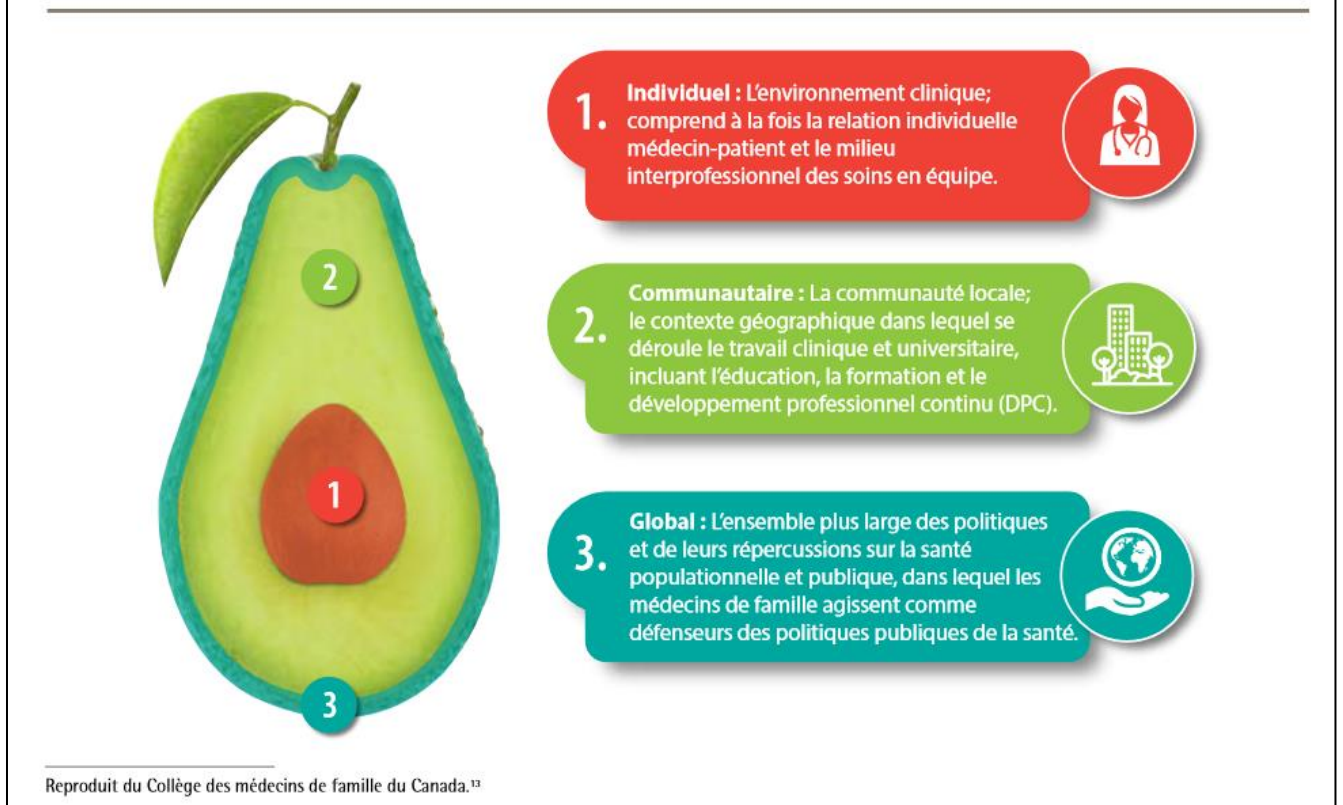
2

1

3

1. **Individuel :** L'environnement clinique; comprend à la fois la relation individuelle médecin-patient et le milieu interprofessionnel des soins en équipe.

2. **Communautaire :** La communauté locale; le contexte géographique dans lequel se déroule le travail clinique et universitaire, incluant l'éducation, la formation et le développement professionnel continu (DPC).

3. **Global :** L'ensemble plus large des politiques et de leurs répercussions sur la santé populationnelle et publique, dans lequel les médecins de famille agissent comme défenseurs des politiques publiques de la santé.

Reproduit du Collège des médecins de famille du Canada.$^{13}$